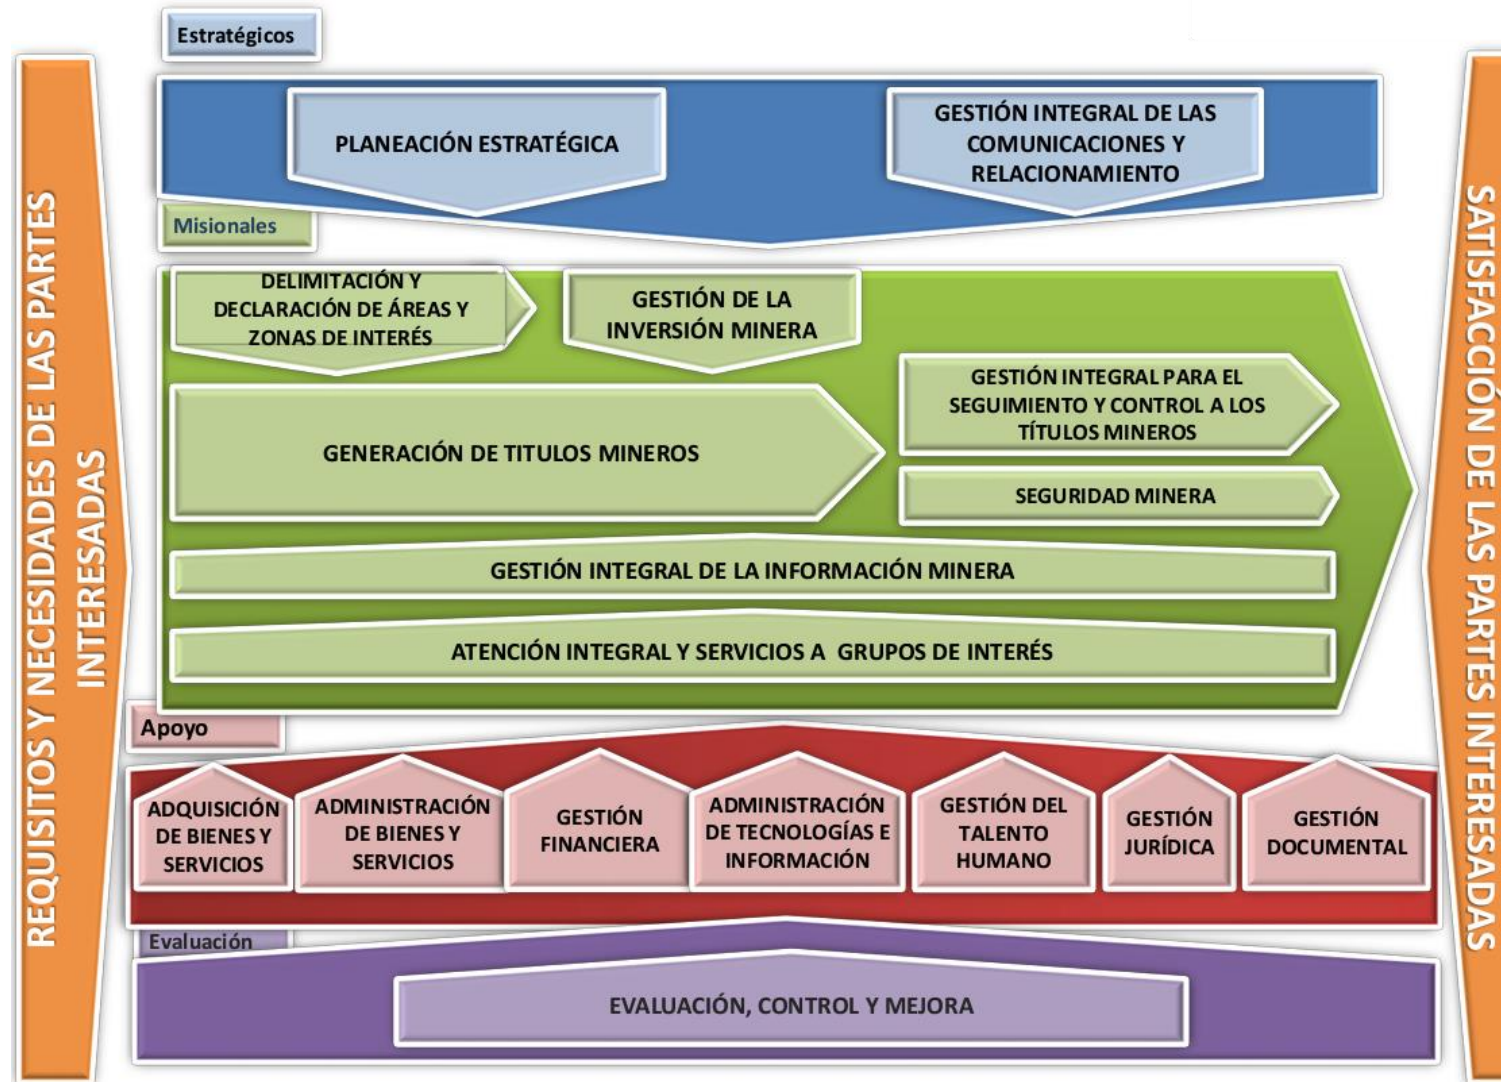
REQUISITOS Y NECESIDADES DE LAS PARTES INTERESADAS

Estratégicos

PLANEACIÓN ESTRATÉGICA

GESTIÓN INTEGRAL DE LAS COMUNICACIONES Y RELACIONAMIENTO

Misionales

DELIMITACIÓN Y DECLARACIÓN DE ÁREAS Y ZONAS DE INTERÉS

GESTIÓN DE LA INVERSIÓN MINERA

GESTIÓN INTEGRAL PARA EL SEGUIMIENTO Y CONTROL A LOS TÍTULOS MINEROS

GENERACIÓN DE TITULOS MINEROS

SEGURIDAD MINERA

GESTIÓN INTEGRAL DE LA INFORMACIÓN MINERA

ATENCIÓN INTEGRAL Y SERVICIOS A GRUPOS DE INTERÉS

Apoyo

ADQUISICIÓN DE BIENES Y SERVICIOS

ADMINISTRACIÓN DE BIENES Y SERVICIOS

GESTIÓN FINANCIERA

ADMINISTRACIÓN DE TECNOLOGÍAS E INFORMACIÓN

GESTIÓN DEL TALENTO HUMANO

GESTIÓN JURÍDICA

GESTIÓN DOCUMENTAL

Evaluación

EVALUACIÓN, CONTROL Y MEJORA

SATISFACCIÓN DE LAS PARTES INTERESADAS